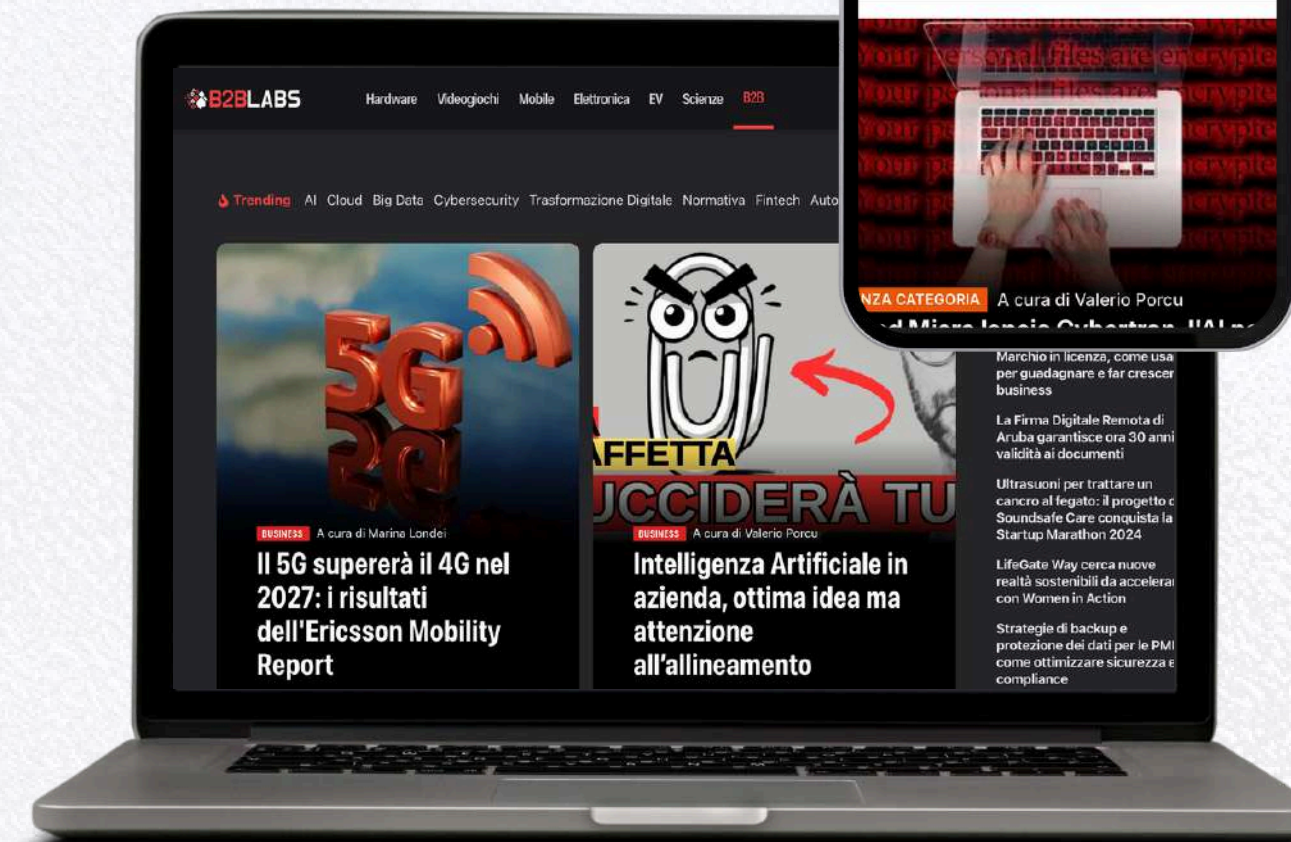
B2BLABS Hardware Videogiochi Mobile Elettronica EV Scienze B2B

Trending AI Cloud Big Data Cybersecurity Trasformazione Digitale Normativa Fintech Auto

5G

BUSINESS A cura di Marina Londei

Il 5G supererà il 4G nel 2027: i risultati dell'Ericsson Mobility Report

AFFETTA
UCCIDERÀ TU

BUSINESS A cura di Valerio Porcu

Intelligenza Artificiale in azienda, ottima idea ma attenzione all'allineamento

Marchio in licenza, come usa per guadagnare e far crescer business

La Firma Digitale Remota di Aruba garantisce ora 30 anni validità ai documenti

Ultrasuoni per trattare un cancro al fegato: il progetto d Soundsafe Care conquista la Startup Marathon 2024

LifeGate Way cerca nuove realtà sostenibili da accelera con Women in Action

Strategie di backup e protezione dei dati per le PMI come ottimizzare sicurezza e compliance

Your personal files are encrypte
Your pe encrypte
Your pe encrypte
Your pe encrypte
Your pe encrypte

NZA CATEGORIA A cura di Valerio Porcu

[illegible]